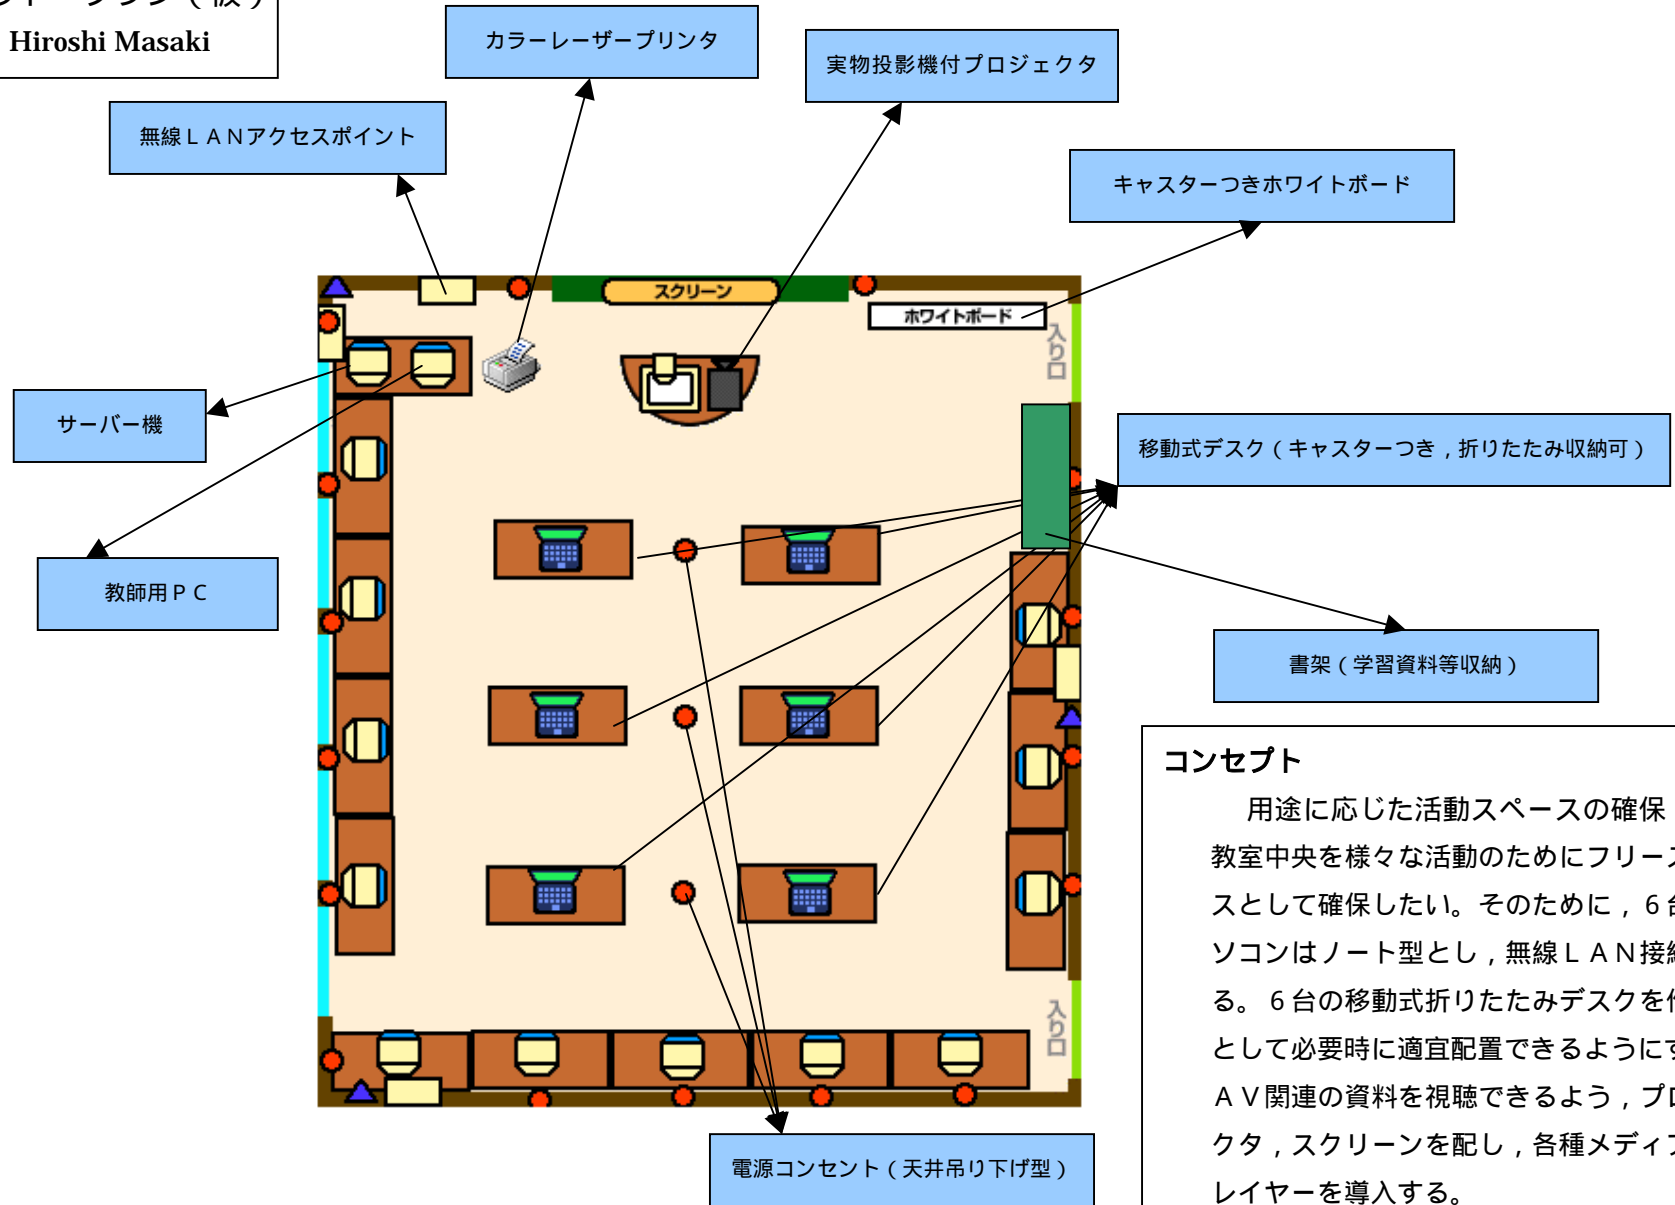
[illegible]
Hiroshi Masaki

カラーレーザープリンタ

実物投影機付プロジェクタ

無線ＬＡＮアクセスポイント

キャスターつきホワイトボード

スクリーン

ホワイトボード

入り口

サーバー機

移動式デスク（キャスターつき，折りたたみ収納可）

教師用ＰＣ

書架（学習資料等収納）

コンセプト

用途に応じた活動スペースの確保

教室中央を様々な活動のためにフリー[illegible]スとして確保したい。そのために，６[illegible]ソコンはノート型とし，無線ＬＡＮ接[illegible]る。６台の移動式折りたたみデスクを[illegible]として必要時に適宜配置できるように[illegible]ＡＶ関連の資料を視聴できるよう，プ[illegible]クタ，スクリーンを配し，各種メディ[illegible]レイヤーを導入する。

入り口

電源コンセント（天井吊り下げ型）